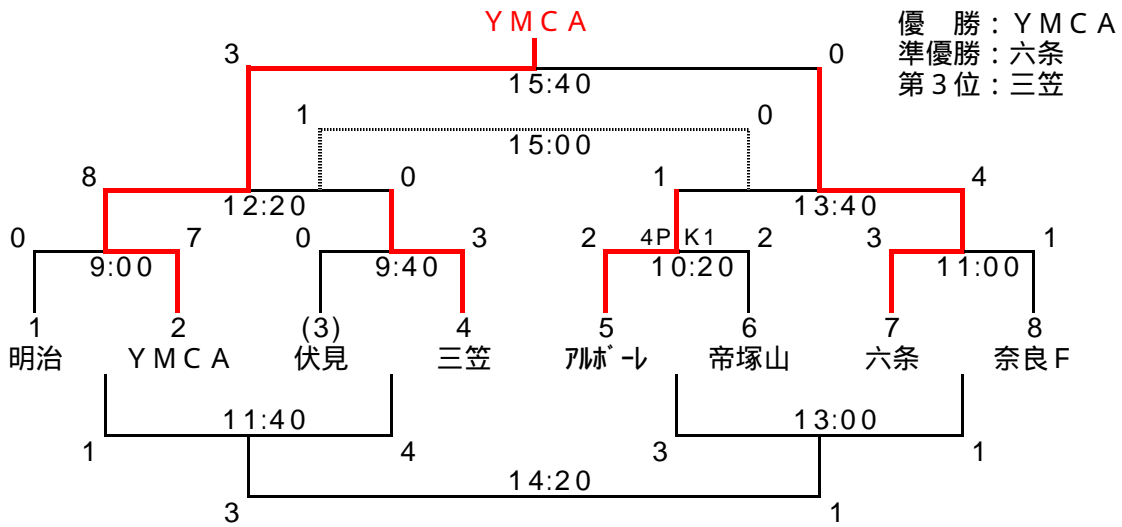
ＹＭＣＡ

優　勝：ＹＭＣＡ
準優勝：六条
第３位：三笠

3　15:40　0

1　15:00　0

8　12:20　0

1　13:40　4

0　9:00　7

0　9:40　3

2　4PK1　10:20　2

3　11:00　1

1 明治
2 ＹＭＣＡ
(3) 伏見
4 三笠
5 ｱﾙﾎﾞｰﾚ
6 帝塚山
7 六条
8 奈良Ｆ

1　11:40　4

3　13:00　1

14:20

3　1